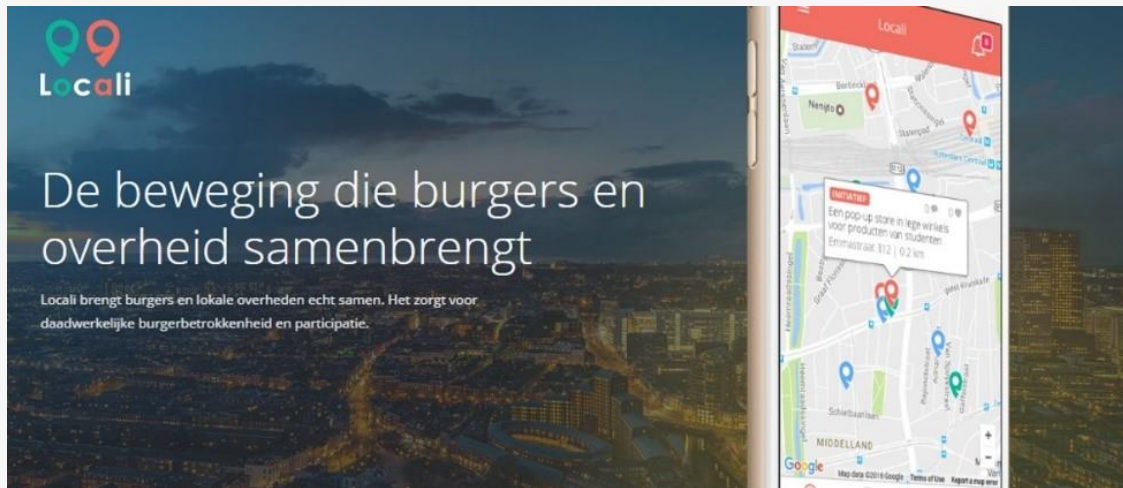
Locali

De beweging die burgers en overheid samenbrengt

Locali brengt burgers en lokale overheden echt samen. Het zorgt voor daadwerkelijke burgerbetrokkenheid en participatie.

Locali

Nenijto

INITIATIEF
Een pop-up store in lege winkels voor producten van studenten
Emmastraat 312 | 0.2 km

Schiebaanlaan

MIDDELLAND

Google

Map data ©2016 Google Terms of Use Report a map error